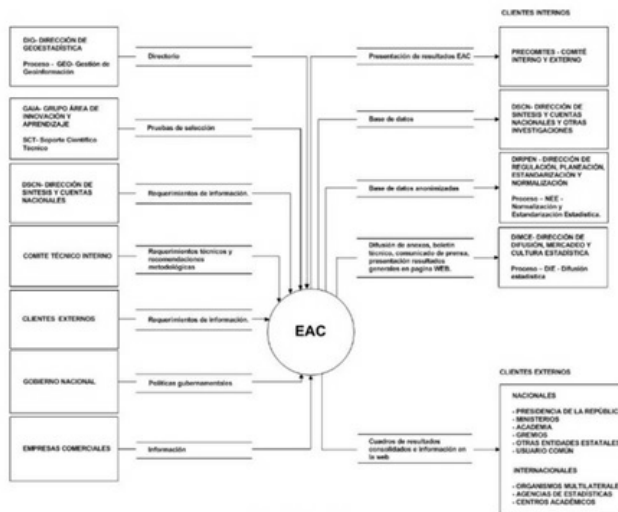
DIG- DIRECCIÓN DE GEOESTADÍSTICA

Proceso - GEO- Gestión de Geoinformación

Directorio

GAIA- GRUPO ÁREA DE INNOVACIÓN Y APRENDIZAJE

SCT- Soporte Científico Técnico

Pruebas de selección

DSCN- DIRECCIÓN DE SÍNTESIS Y CUENTAS NACIONALES

Requerimientos de información.

COMITÉ TÉCNICO INTERNO

Requerimientos técnicos y recomendaciones metodológicas

CLIENTES EXTERNOS

Requerimientos de información.

GOBIERNO NACIONAL

Políticas gubernamentales

EMPRESAS COMERCIALES

Información

EAC

CLIENTES INTERNOS

Presentación de resultados EAC

PRECOMITES - COMITÉ INTERNO Y EXTERNO

Base de datos

DSCN- DIRECCIÓN DE SÍNTESIS Y CUENTAS NACIONALES Y OTRAS INVESTIGACIONES

Base de datos anonimizadas

DIRPEN - DIRECCIÓN DE REGULACIÓN, PLANEACIÓN, ESTANDARIZACIÓN Y NORMALIZACIÓN

Proceso - NEE - Normalización y Estandarización Estadística.

Difusión de anexos, boletín técnico, comunicado de prensa, presentación resultados generales en página WEB.

DIMCE- DIRECCIÓN DE DIFUSIÓN, MERCADEO Y CULTURA ESTADÍSTICA

Proceso - DIE - Difusión estadística

CLIENTES EXTERNOS

NACIONALES

- PRESIDENCIA DE LA REPÚBLIC
- MINISTERIOS
- ACADEMIA
- GREMIOS
- OTRAS ENTIDADES ESTATALE
- USUARIO COMÚN

INTERNACIONALES

- ORGANISMOS MULTILATERALE
- AGENCIAS DE ESTADÍSTICAS
- CENTROS ACADÉMICOS

Cuadros de resultados consolidados e información en la web